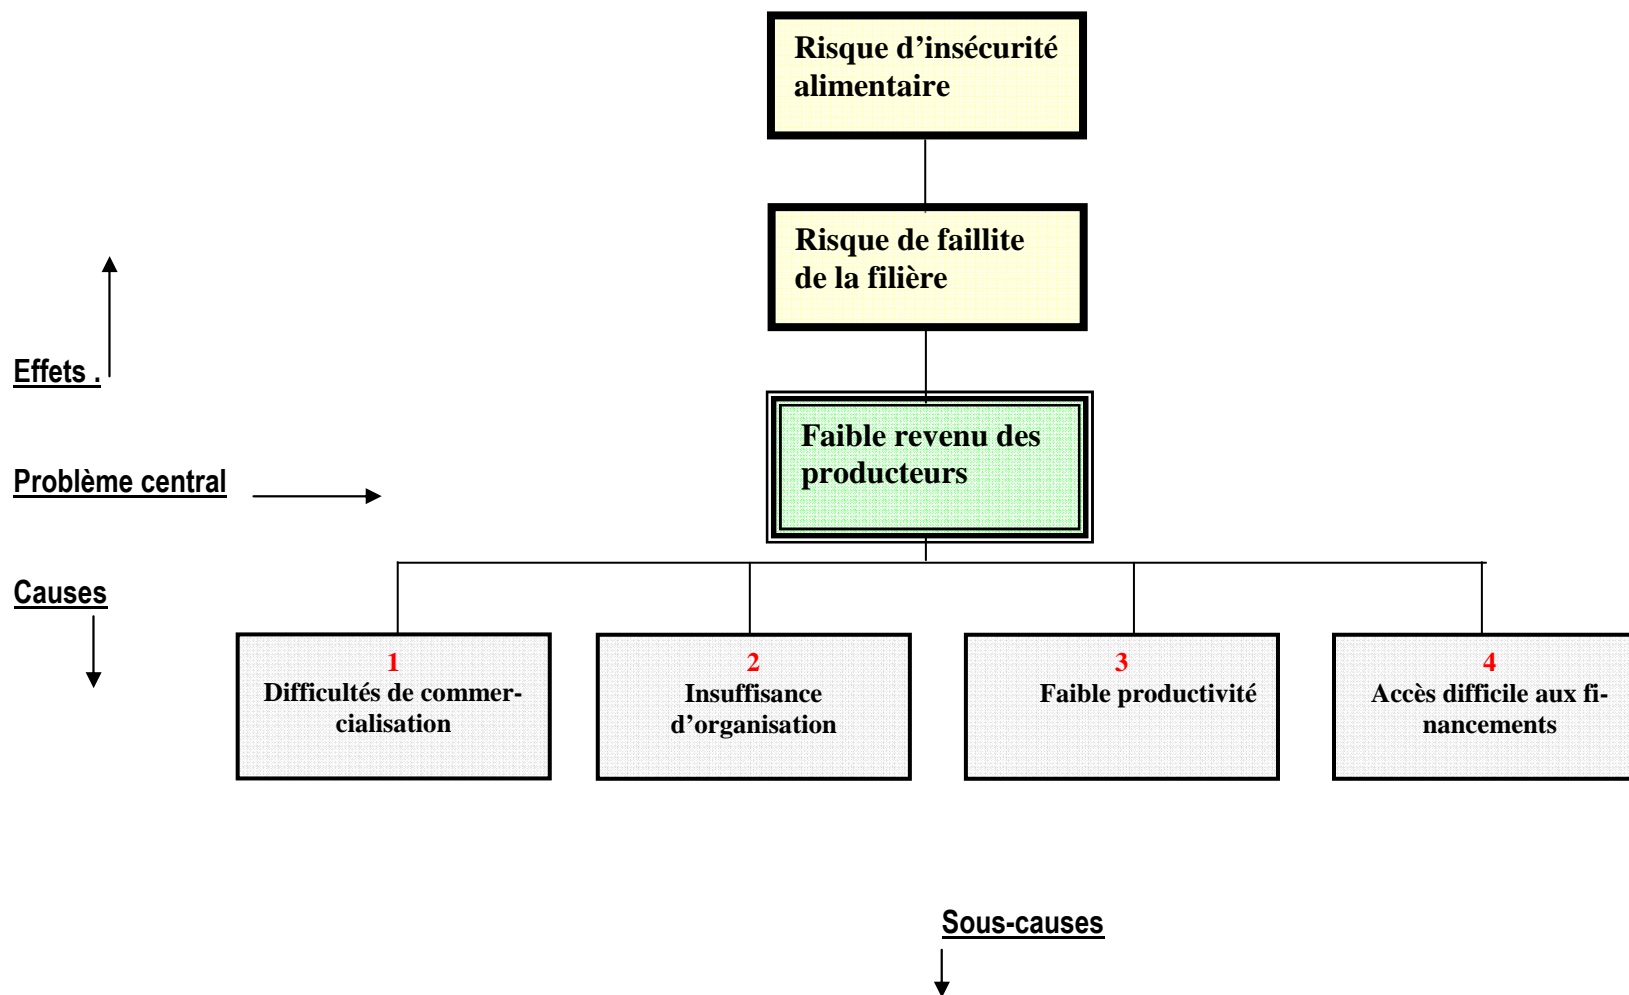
Risque d'insécurité alimentaire

Risque de faillite de la filière

Effets .

Problème central

Faible revenu des producteurs

Causes

1
Difficultés de commercialisation

2
Insuffisance d'organisation

3
Faible productivité

4
Accès difficile aux financements

Sous-causes